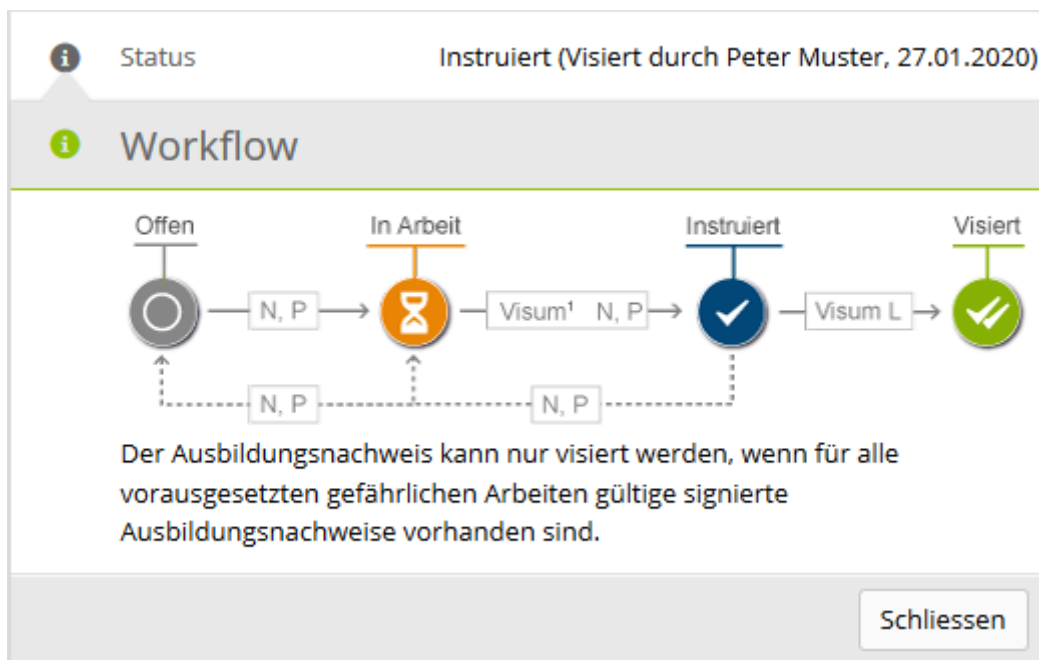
Status Instruiert (Visiert durch Peter Muster, 27.01.2020)

Workflow

Offen
In Arbeit
Instruiert
Visiert

N, P
Visum¹ N, P
Visum L
N, P
N, P

Der Ausbildungsnachweis kann nur visiert werden, wenn für alle vorausgesetzten gefährlichen Arbeiten gültige signierte Ausbildungsnachweise vorhanden sind.

Schliessen